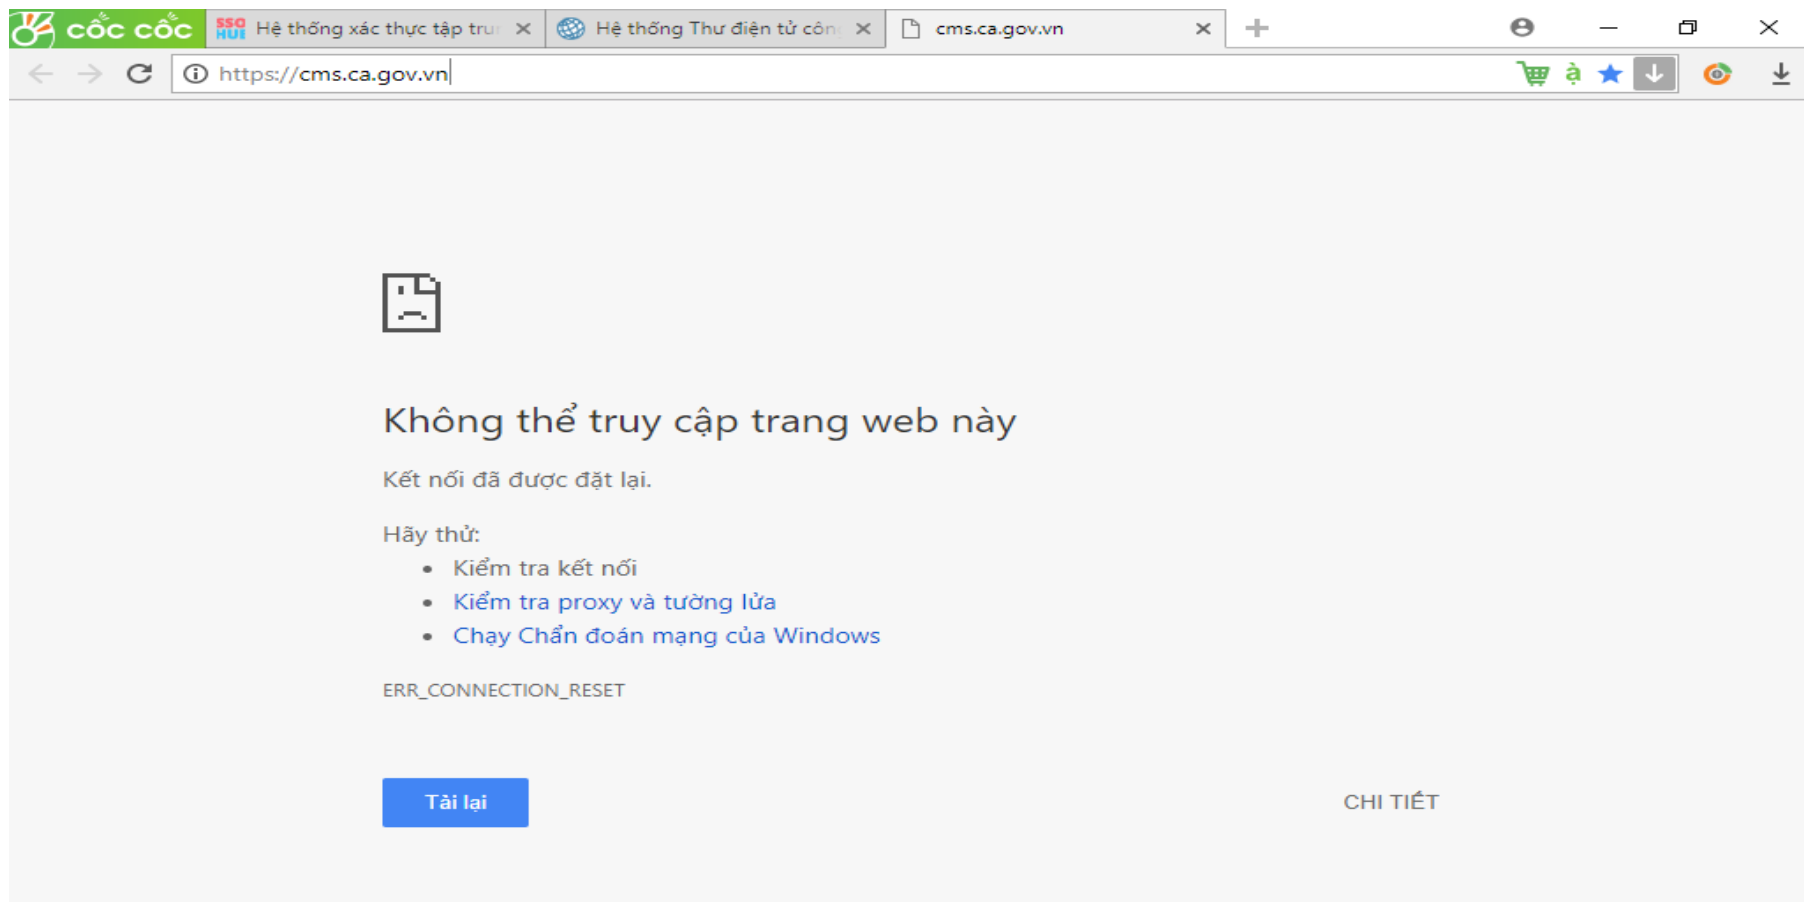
cốc cốc
SSO HUI Hệ thống xác thực tập tru
Hệ thống Thư điện tử côn
cms.ca.gov.vn

https://cms.ca.gov.vn

à

Không thể truy cập trang web này

Kết nối đã được đặt lại.

Hãy thử:
• Kiểm tra kết nối
• Kiểm tra proxy và tường lửa
• Chạy Chẩn đoán mạng của Windows

ERR_CONNECTION_RESET

Tải lại

CHI TIẾT